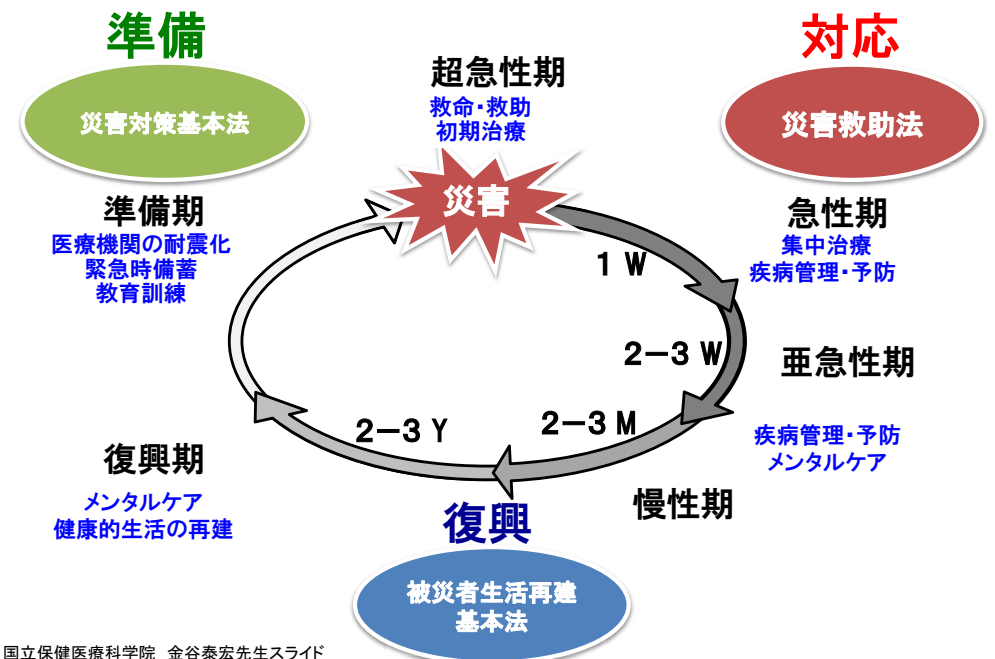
準備

災害対策基本法

超急性期
救命・救助
初期治療

対応

災害救助法

災害

準備期
医療機関の耐震化
緊急時備蓄
教育訓練

急性期
集中治療
疾病管理・予防

1 W

2－3 W

亜急性期

2－3 Y

2－3 M

疾病管理・予防
メンタルケア

復興期

メンタルケア
健康的生活の再建

慢性期

復興

被災者生活再建
基本法

国立保健医療科学院　金谷泰宏先生スライド